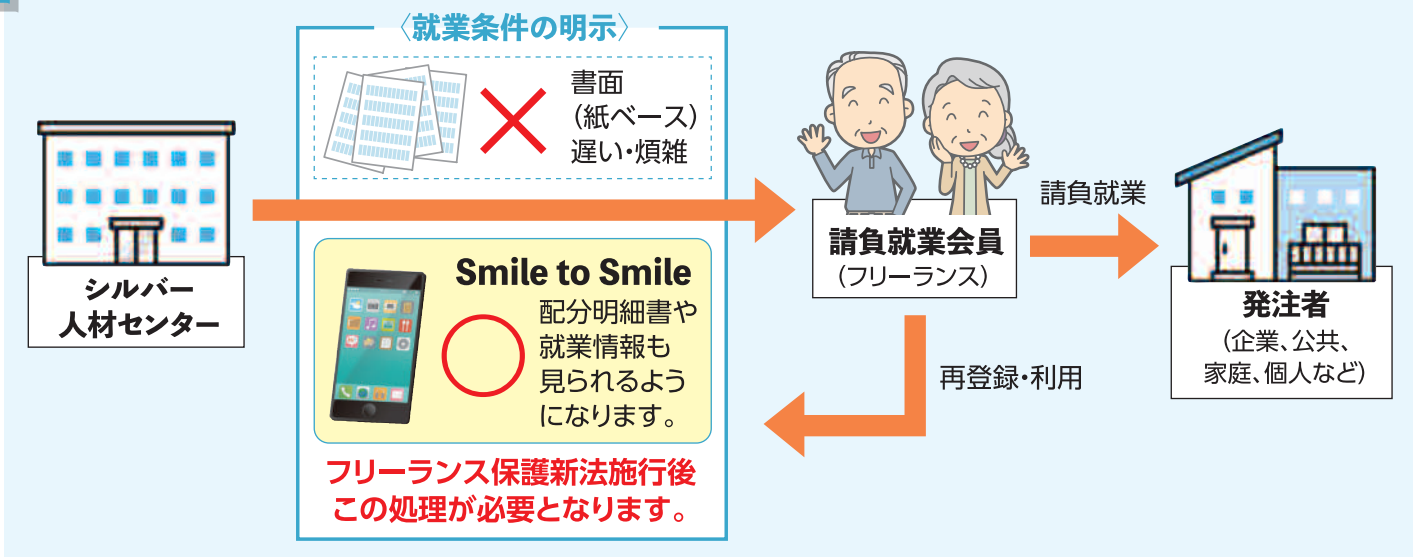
シルバー人材センター

〈就業条件の明示〉

書面（紙ベース）遅い・煩雑

Smile to Smile

配分明細書や就業情報も見られるようになります。

フリーランス保護新法施行後この処理が必要となります。

請負就業会員（フリーランス）

請負就業

発注者（企業、公共、家庭、個人など）

再登録・利用